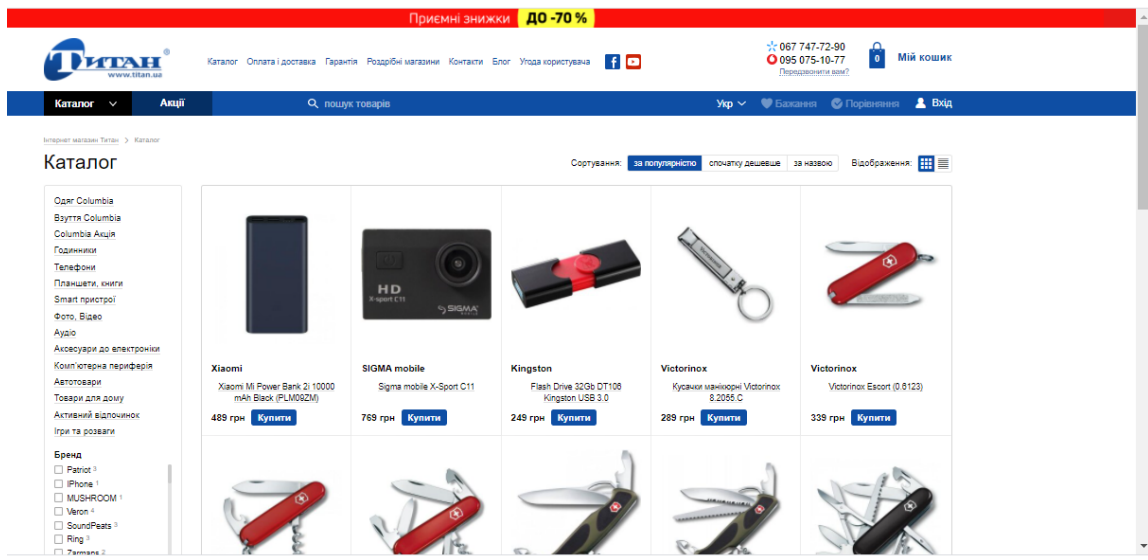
Приємні знижки ДО -70 %

Титан
www.titan.ua

Каталог Оплата і доставка Гарантія Роздрібні магазини Контакти Блог Угода користувача

067 747-72-90
095 075-10-77
Передзвонити вам?

0 Мій кошик

Каталог Акції пошук товарів Укр Бажання Порівняння Вхід

Інтернет магазин Титан > Каталог

Каталог

Сортування: за популярністю спочатку дешевше за назвою Відображення:

Одяг Columbia
Взуття Columbia
Columbia Акція
Годинники
Телефони
Планшети, книги
Smart пристрої
Фото, Відео
Аудіо
Аксесуари до електроніки
Комп'ютерна периферія
Автотовари
Товари для дому
Активний відпочинок
Ігри та розваги

Бренд
Patriot 3
iPhone 1
MUSHROOM 1
Veron 4
SoundPeats 3
Ring 3
Zarmans 2

HD
X-sport C11
SIGMA

Xiaomi
Xiaomi Mi Power Bank 2i 10000 mAh Black (PLM09ZM)
489 грн Купити

SIGMA mobile
Sigma mobile X-Sport C11
769 грн Купити

Kingston
Flash Drive 32Gb DT106 Kingston USB 3.0
249 грн Купити

Victorinox
Кусачки манікюрні Victorinox 8.2055.C
289 грн Купити

Victorinox
Victorinox Escort (0.6123)
339 грн Купити